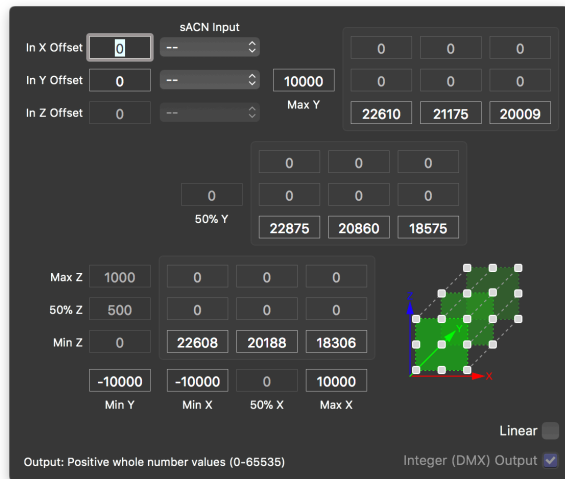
sACN Input

In X Offset 0 --

In Y Offset 0 --

In Z Offset 0 --

| 0 | 0 | 0 |
|---|---|---|
| 0 | 0 | 0 |
| 22610 | 21175 | 20009 |

10000
Max Y

| 0 | 0 | 0 |
|---|---|---|
| 0 | 0 | 0 |
| 22875 | 20860 | 18575 |

0
50% Y

Max Z 1000
50% Z 500
Min Z 0

| 0 | 0 | 0 |
|---|---|---|
| 0 | 0 | 0 |
| 22608 | 20188 | 18306 |

Z Y X

-10000 Min Y
-10000 Min X
0 50% X
10000 Max X

Linear

Output: Positive whole number values (0-65535)

Integer (DMX) Output